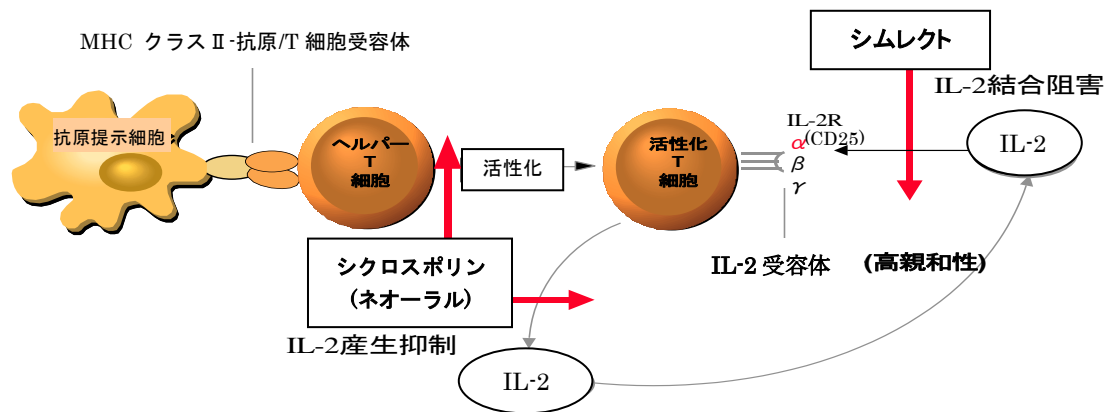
MHC クラスⅡ-抗原/T 細胞受容体

抗原提示細胞

ヘルパー T 細胞

活性化

活性化 T 細胞

シムレクト

IL-2結合阻害

IL-2R
$\alpha$(CD25)
$\beta$
$\gamma$

IL-2

シクロスポリン
（ネオーラル）

IL-2産生抑制

IL-2受容体

(高親和性)

IL-2